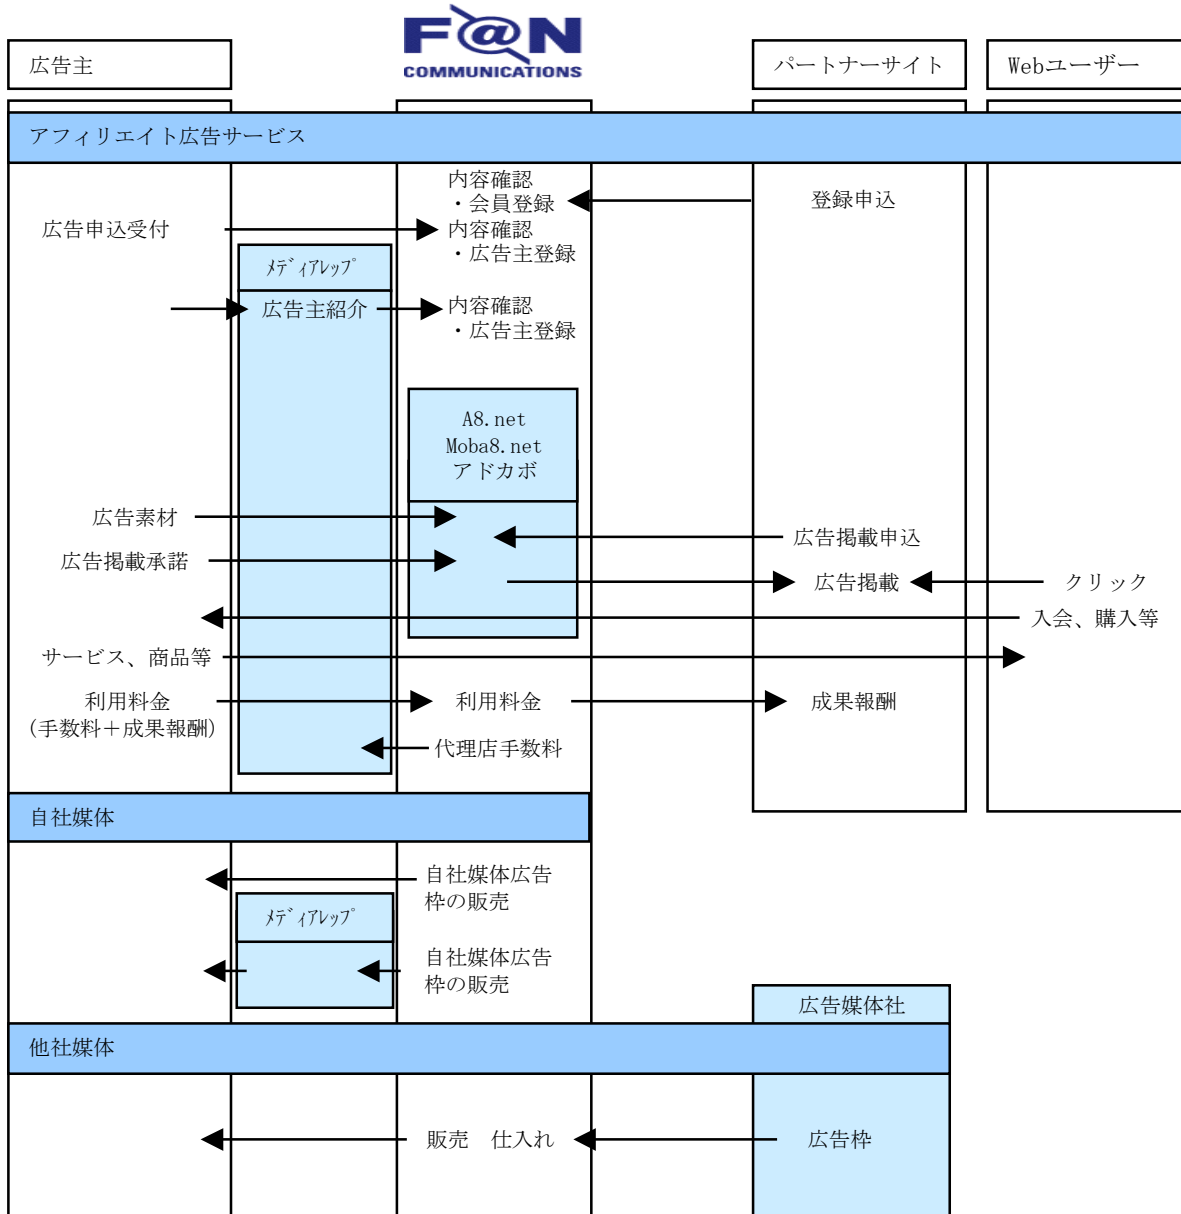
F@N
COMMUNICATIONS

広告主

パートナーサイト

Webユーザー

アフィリエイト広告サービス

内容確認
・会員登録

登録申込

広告申込受付

内容確認
・広告主登録

ﾒﾃﾞｨｱﾚｯﾌﾟ

広告主紹介

内容確認
・広告主登録

A8.net
Moba8.net
アドカボ

広告素材

広告掲載申込

広告掲載承諾

広告掲載

クリック

入会、購入等

サービス、商品等

利用料金
(手数料+成果報酬)

利用料金

成果報酬

代理店手数料

自社媒体

自社媒体広告枠の販売

ﾒﾃﾞｨｱﾚｯﾌﾟ

自社媒体広告枠の販売

広告媒体社

他社媒体

販売　仕入れ

広告枠